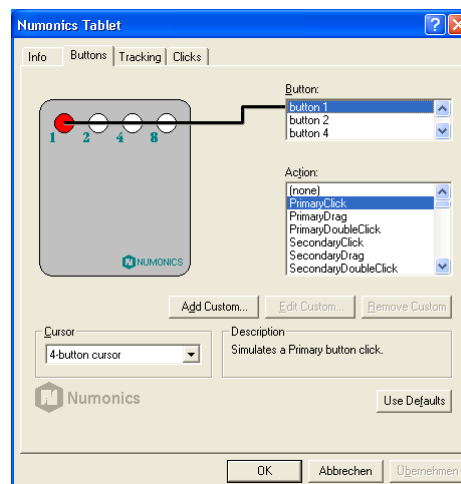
Numonics Tablet

Info | Buttons | Tracking | Clicks

1 2 4 8

NUMONICS

Button:
button 1
button 2
button 4

Action:
(none)
PrimaryClick
PrimaryDrag
PrimaryDoubleClick
SecondaryClick
SecondaryDrag
SecondaryDoubleClick

Add Custom... | Edit Custom... | Remove Custom

Cursor
4-button cursor

Description
Simulates a Primary button click.

Numonics

Use Defaults

OK | Abbrechen | Übernehmen